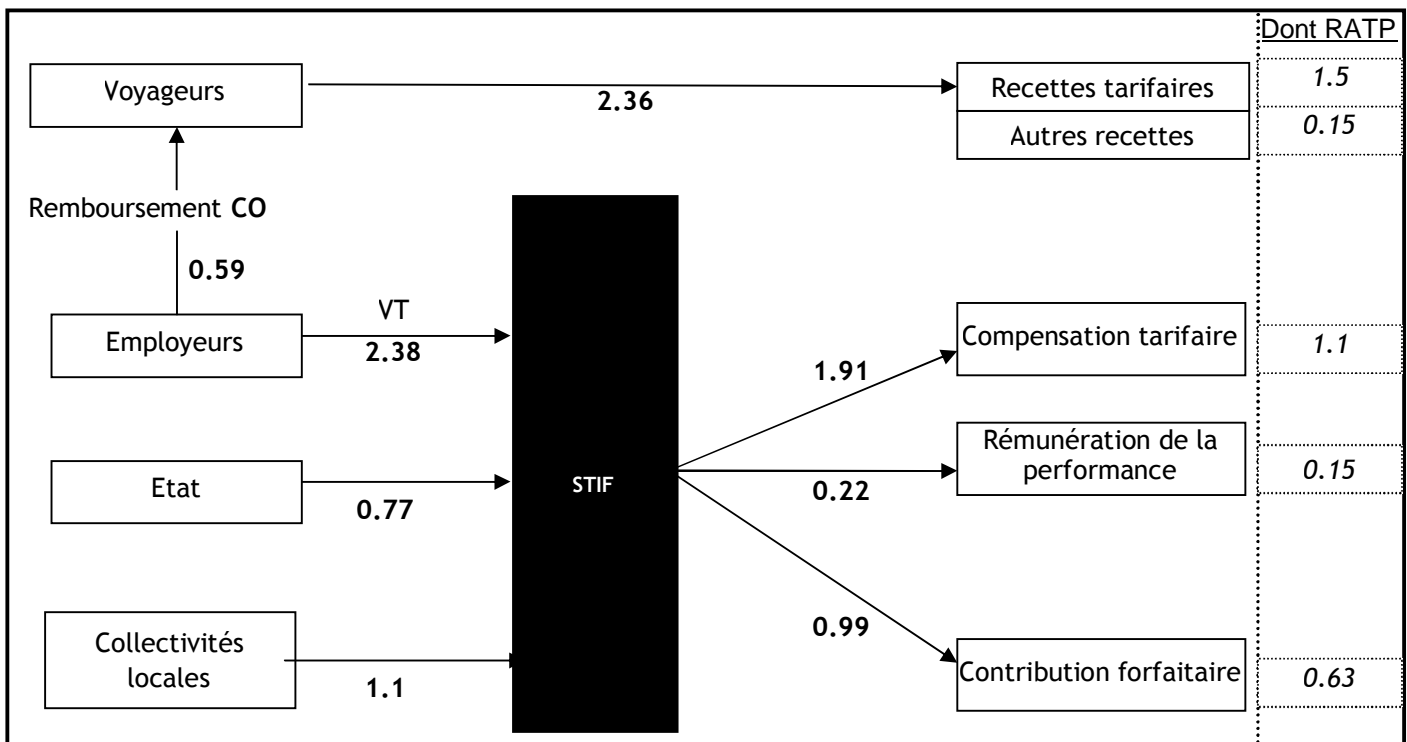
Dont RATP

Voyageurs

2.36

Recettes tarifaires

1.5

Autres recettes

0.15

Remboursement **CO**

0.59

VT

Employeurs

2.38

STIF

1.91

Compensation tarifaire

1.1

Rémunération de la performance

0.22

0.15

Etat

0.77

0.99

Collectivités locales

1.1

Contribution forfaitaire

0.63